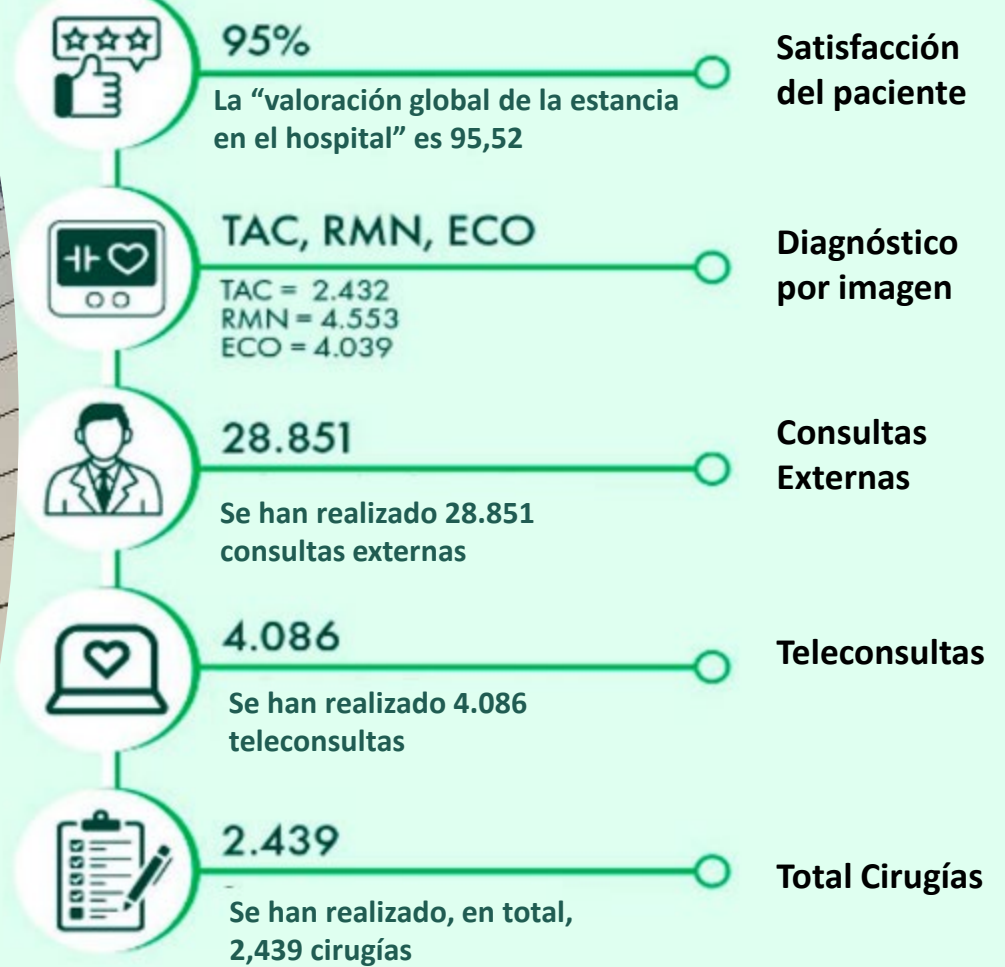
95%

La “valoración global de la estancia en el hospital” es 95,52

Satisfacción del paciente

TAC, RMN, ECO

TAC = 2.432
RMN = 4.553
ECO = 4.039

Diagnóstico por imagen

28.851

Se han realizado 28.851 consultas externas

Consultas Externas

4.086

Se han realizado 4.086 teleconsultas

Teleconsultas

2.439

Se han realizado, en total, 2,439 cirugías

Total Cirugías